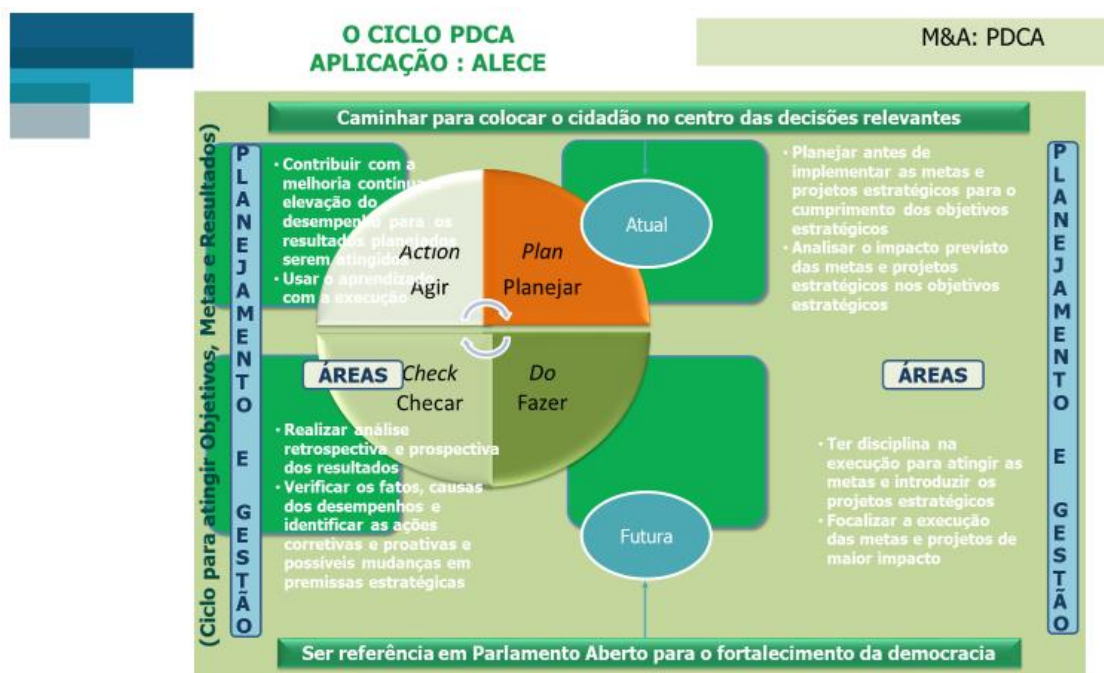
O CICLO PDCA
APLICAÇÃO : ALECE

M&A: PDCA

Caminhar para colocar o cidadão no centro das decisões relevantes

(Ciclo para atingir Objetivos, Metas e Resultados)

P L A N E J A M E N T O E G E S T Ã O

• Contribuir com a melhoria contínua e elevação do desempenho para os resultados planejados serem atingidos
• Usar o aprendizado com a execução

Action
Agir

Plan
Planejar

Atual

• Planejar antes de implementar as metas e projetos estratégicos para o cumprimento dos objetivos estratégicos
• Analisar o impacto previsto das metas e projetos estratégicos nos objetivos estratégicos

P L A N E J A M E N T O E G E S T Ã O

ÁREAS

Check
Checar

Do
Fazer

ÁREAS

• Realizar análise retrospectiva e prospectiva dos resultados
• Verificar os fatos, causas dos desempenhos e identificar as ações corretivas e proativas e possíveis mudanças em premissas estratégicas

• Ter disciplina na execução para atingir as metas e introduzir os projetos estratégicos
• Focalizar a execução das metas e projetos de maior impacto

Futura

Ser referência em Parlamento Aberto para o fortalecimento da democracia